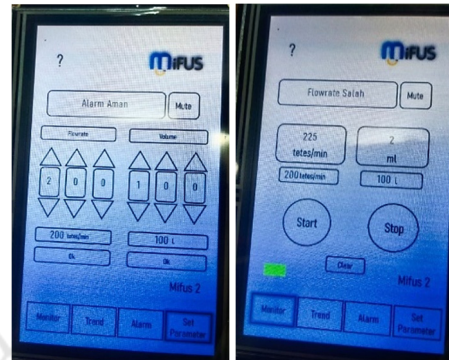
?

MiFUS

Alarm Aman

Mute

Flowrate

Volume

2 0 0

1 0 0

200 tetes/min

100 L

Ok

Ok

Mifus 2

Monitor

Trend

Alarm

Set Parameter

?

MiFUS

Flowrate Salah

Mute

225 tetes/min

2 ml

200 tetes/min

100 L

Start

Stop

Clear

Mifus 2

Monitor

Trend

Alarm

Set Parameter